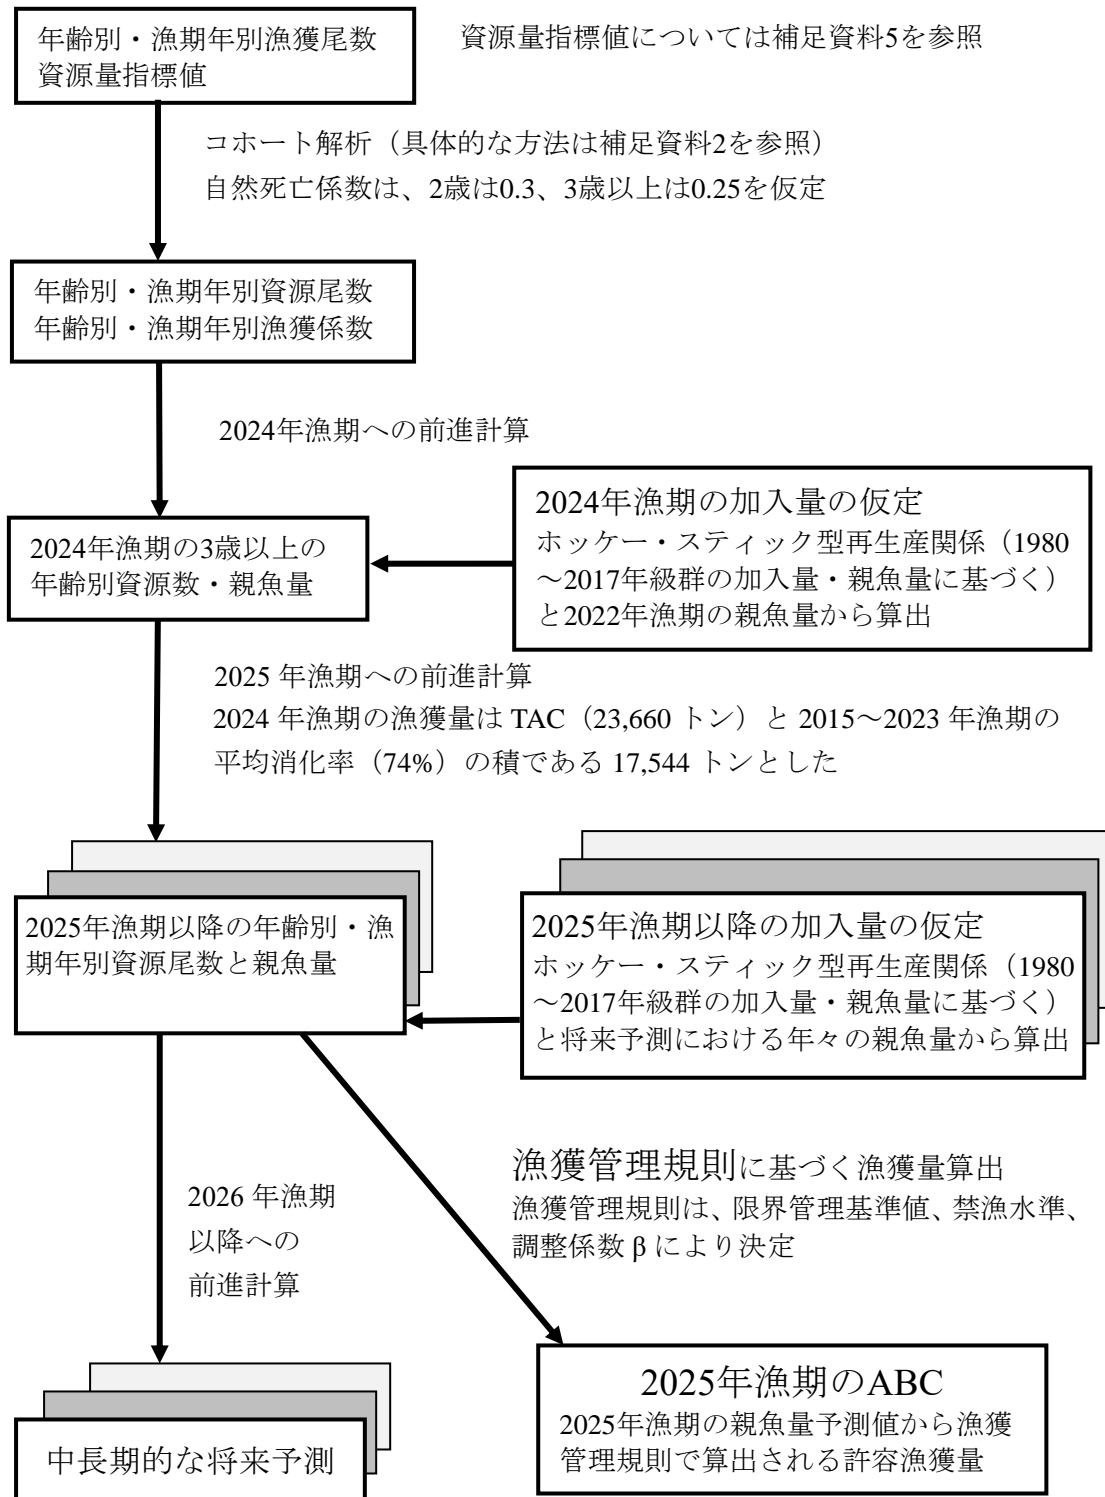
年齢別・漁期年別漁獲尾数
資源量指標値

資源量指標値については補足資料5を参照

コホート解析（具体的な方法は補足資料2を参照）
自然死亡係数は、2歳は0.3、3歳以上は0.25を仮定

年齢別・漁期年別資源尾数
年齢別・漁期年別漁獲係数

2024年漁期への前進計算

2024年漁期の3歳以上の
年齢別資源数・親魚量

2024年漁期の加入量の仮定
ホッケー・スティック型再生産関係（1980～2017年級群の加入量・親魚量に基づく）と2022年漁期の親魚量から算出

2025 年漁期への前進計算
2024 年漁期の漁獲量は TAC（23,660 トン）と 2015～2023 年漁期の平均消化率（74%）の積である 17,544 トンとした

2025年漁期以降の年齢別・漁期年別資源尾数と親魚量

2025年漁期以降の加入量の仮定
ホッケー・スティック型再生産関係（1980～2017年級群の加入量・親魚量に基づく）と将来予測における年々の親魚量から算出

2026 年漁期
以降への
前進計算

漁獲管理規則に基づく漁獲量算出
漁獲管理規則は、限界管理基準値、禁漁水準、調整係数 β により決定

中長期的な将来予測

2025年漁期のABC
2025年漁期の親魚量予測値から漁獲管理規則で算出される許容漁獲量